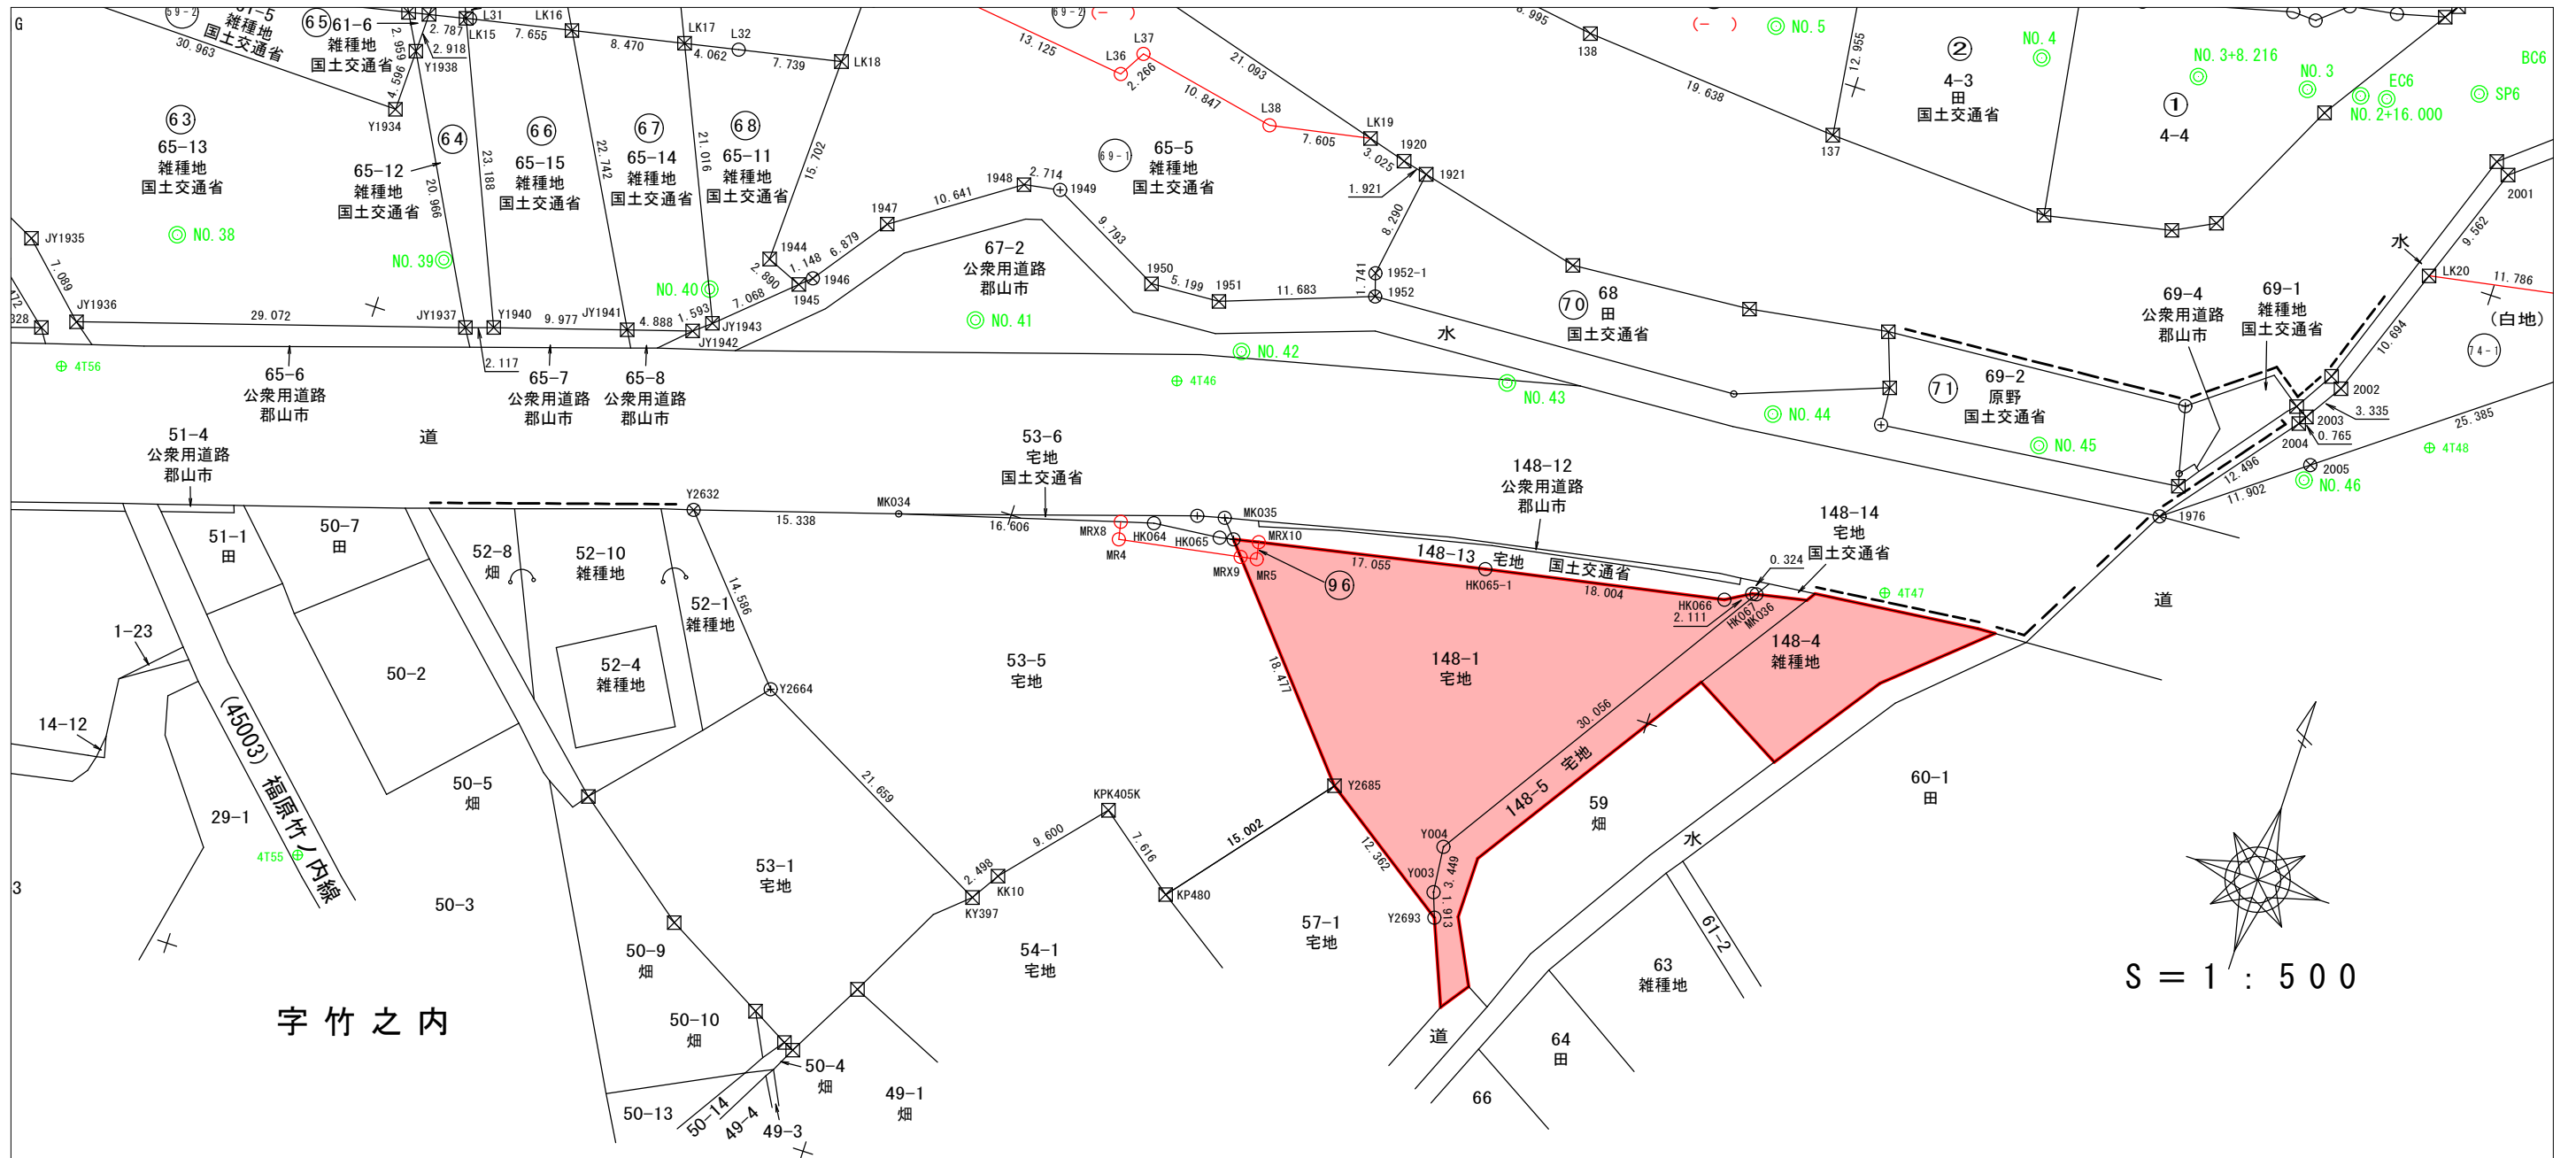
G
61-5
雑種地
国土交通省
30.963
65
61-6
雑種地
国土交通省
2.787
2.959
2.918
Y1938
4.596
Y1934
L31
LK15
LK16
7.655
8.470
LK17
4.062
L32
7.739
LK18
13.125
L37
L36
2.266
21.093
10.847
L38
7.605
LK19
1920
3.025
1921
1.921
8.290
138
19.638
12.955
137
②
4-3
田
国土交通省
NO.5
NO.4
NO.3+8.216
NO.3
EC6
NO.2+16.000
①
4-4
BC6
SP6
63
65-13
雑種地
国土交通省
64
65-12
雑種地
国土交通省
23.188
20.966
66
65-15
雑種地
国土交通省
22.742
67
65-14
雑種地
国土交通省
21.016
68
65-11
雑種地
国土交通省
15.702
65-5
雑種地
国土交通省
1948
2.714
1949
1947
10.641
9.793
1944
6.879
1.148
2.890
1946
1945
7.068
1.593
JY1943
JY1942
67-2
公衆用道路
郡山市
1950
5.199
1951
11.683
1.741
1952-1
1952
70
68
田
国土交通省
JY1935
NO.38
NO.39
NO.40
NO.41
7.089
JY1936
29.072
JY1937
Y1940
9.977
JY1941
4.888
2.117
65-6
公衆用道路
郡山市
65-7
公衆用道路
郡山市
65-8
公衆用道路
郡山市
4T56
水
NO.42
4T46
NO.43
NO.44
71
69-2
原野
国土交通省
NO.45
69-4
公衆用道路
郡山市
69-1
雑種地
国土交通省
水
LK20
11.786
9.562
10.694
2001
(白地)
2002
3.335
2003
0.765
2004
2005
NO.46
25.385
4T48
12.496
11.902
1976
道
51-4
公衆用道路
郡山市
道
53-6
宅地
国土交通省
148-12
公衆用道路
郡山市
148-14
宅地
国土交通省
Y2632
15.338
MK034
16.606
MK035
MRX8
HK064
HK065
MRX10
MR4
MRX9
MR5
17.055
96
148-13 宅地 国土交通省
HK065-1
18.004
0.324
HK066
2.111
HK067
MK036
4T47
51-1
田
50-7
田
52-8
畑
52-10
雑種地
14.586
52-1
雑種地
1-23
50-2
52-4
雑種地
Y2664
53-5
宅地
148-1
宅地
18.477
30.056
148-4
雑種地
14-12
(45003) 福原竹ノ内線
50-5
畑
21.659
Y2685
148-5 宅地
59
畑
60-1
田
29-1
4T55
KPK405K
9.600
7.616
15.002
Y004
12.362
Y003
3.449
1.913
Y2693
水
3
50-3
53-1
宅地
2.498
KK10
KY397
KP480
54-1
宅地
57-1
宅地
61-2
50-9
畑
63
雑種地
S = 1 : 500
字 竹 之 内
50-10
畑
道
64
田
50-4
畑
49-1
畑
50-13
50-14
49-4
49-3
66